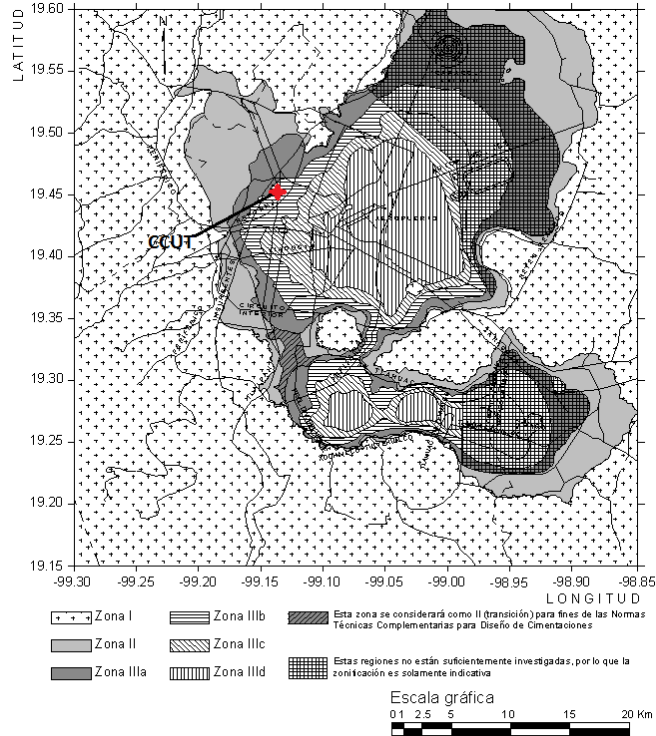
LATITUD

19.60
19.55
19.50
19.45
19.40
19.35
19.30
19.25
19.20
19.15

N

CCUT

-99.30 -99.25 -99.20 -99.15 -99.10 -99.05 -99.00 -98.95 -98.90 -98.85

LONGITUD

Zona I
Zona II
Zona IIIa
Zona IIIb
Zona IIIc
Zona IIId

Esta zona se considerará como II (transición) para fines de las Normas Técnicas Complementarias para Diseño de Cimentaciones

Estas regiones no están suficientemente investigadas, por lo que la zonificación es solamente indicativa

Escala gráfica
0 1 2.5 5 10 15 20 Km